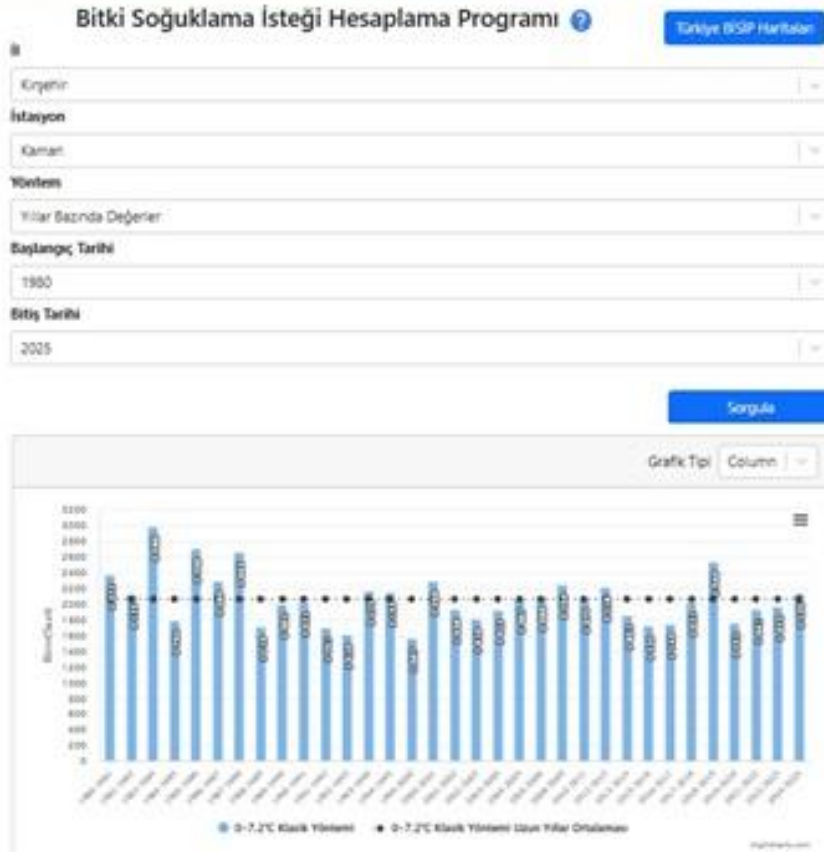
Bitki Soğuklama İsteği Hesaplama Programı

Türkiye BSİP Haritaları

İl

Kırşehir

İstasyon

Kaman

Yöntem

Yıllar Bazında Değerler

Başlangıç Tarihi

1980

Bitiş Tarihi

2025

Sorgula

Grafik Tipi Column

3200
3000
2800
2600
2400
2200
2000
1800
1600
1400
1200
1000
800
600
400
200
0

Birim/Saat

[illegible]

● 0-7.2°C Klasik Yöntemi ● 0-7.2°C Klasik Yöntemi Uzun Yıllar Ortalaması

Highcharts.com